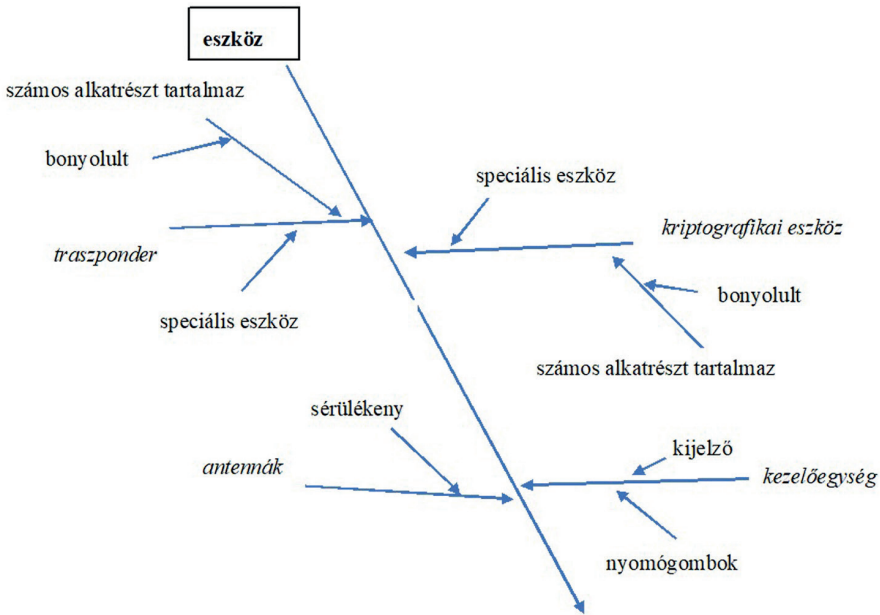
eszköz

számos alkatrészt tartalmaz

bonyolult

traszponder

speciális eszköz

speciális eszköz

kriptografikai eszköz

bonyolult

számos alkatrészt tartalmaz

sérülékeny

antennák

kijelző

kezelőegység

nyomógombok